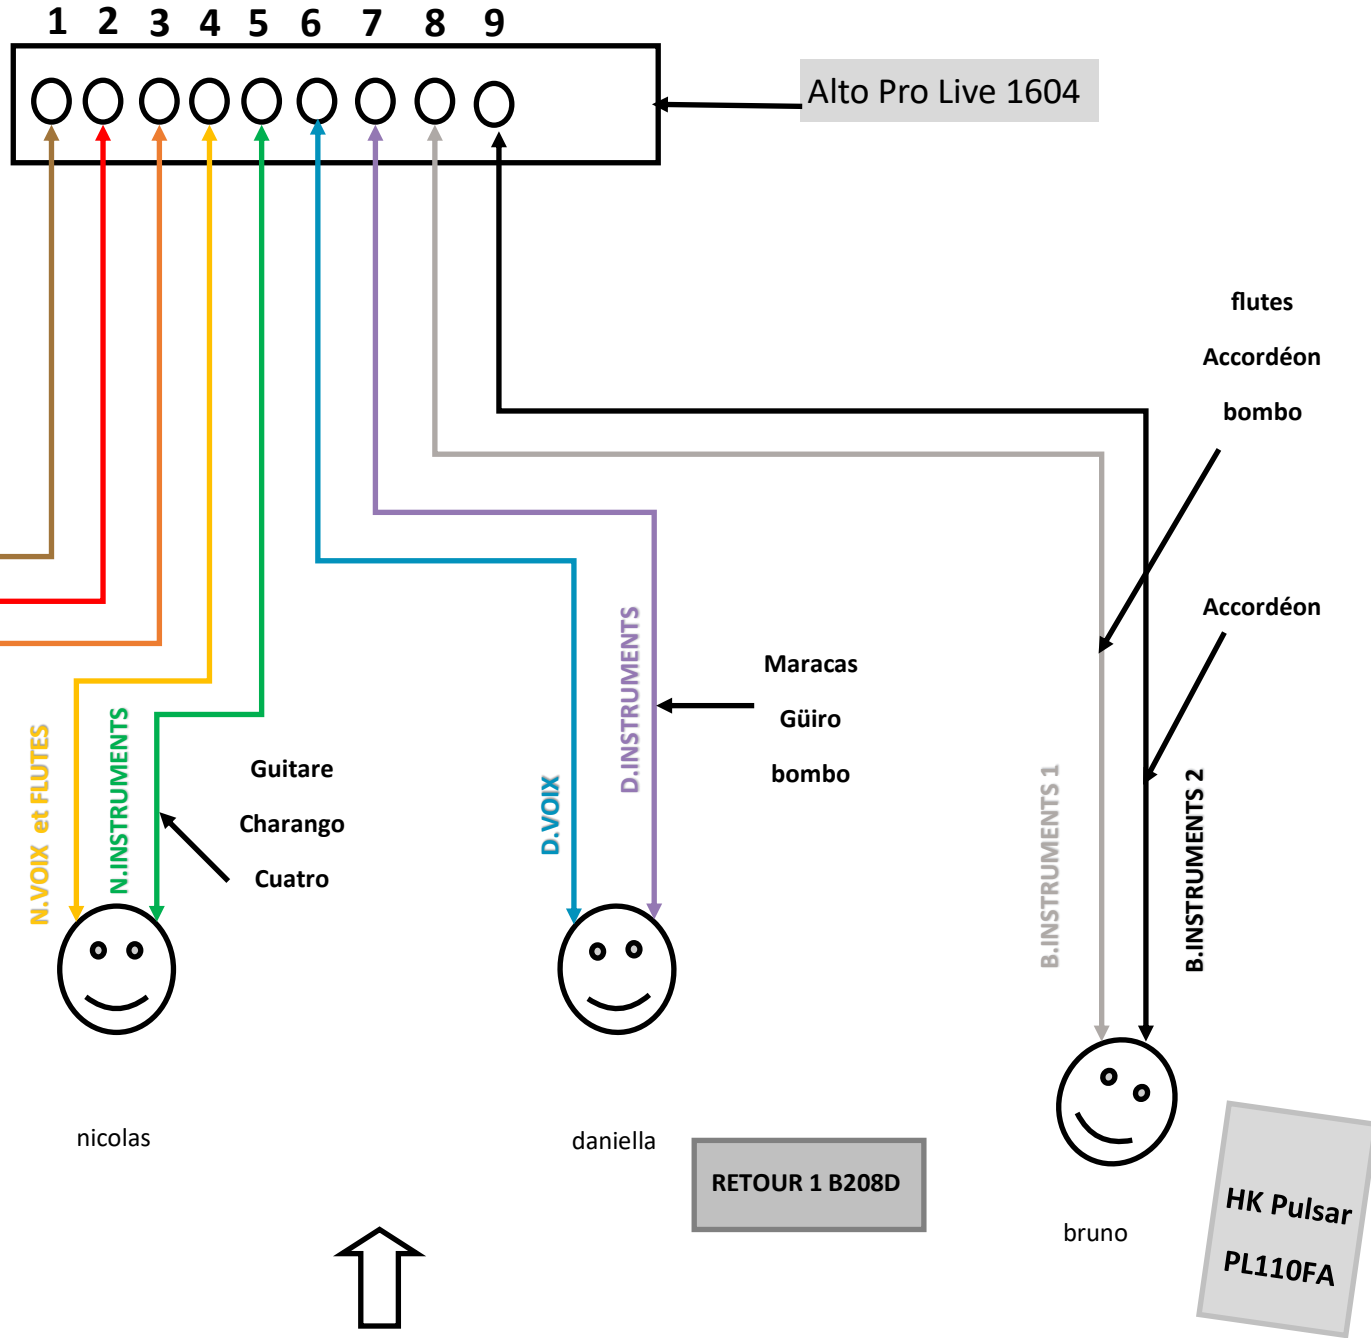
1 2 3 4 5 6 7 8 9

Alto Pro Live 1604

flutes

Accordéon

bombo

Accordéon

Maracas

Güiro

bombo

Guitare

Charango

Cuatro

N.VOIX et FLUTES

N.INSTRUMENTS

D.VOIX

D.INSTRUMENTS

B.INSTRUMENTS 1

B.INSTRUMENTS 2

nicolas

daniella

bruno

RETOUR 1 B208D

HK Pulsar PL110FA